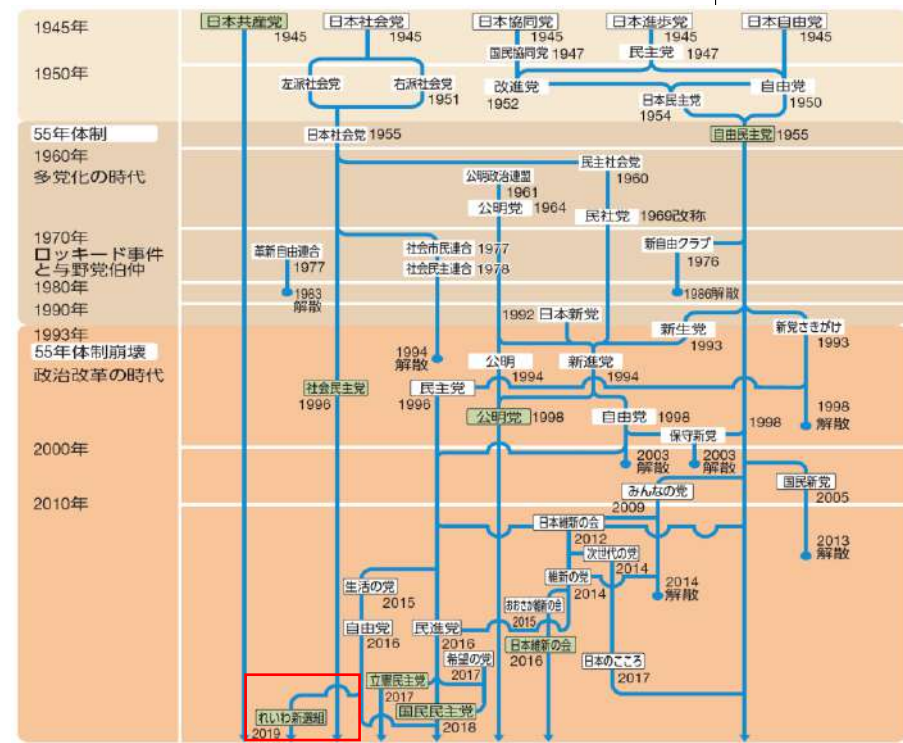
1945年
1950年
55年体制
1960年
多党化の時代
1970年
ロッキード事件と与野党伯仲
1980年
1990年
1993年
55年体制崩壊
政治改革の時代
2000年
2010年

日本共産党 1945
日本社会党 1945
日本協同党 1945
国民協同党 1947
日本進歩党 1945
民主党 1947
日本自由党 1945
左派社会党
右派社会党 1951
改進党 1952
日本民主党 1954
自由党 1950
日本社会党 1955
自由民主党 1955
民主社会党 1960
公明政治連盟 1961
公明党 1964
民社党 1969改称
革新自由連合 1977
社会市民連合 1977
社会民主連合 1978
新自由クラブ 1976
1983 解散
1986解散
1992 日本新党
新生党 1993
新党さきがけ 1993
1994 解散
公明 1994
新進党 1994
社会民主党 1996
民主党 1996
公明党 1998
自由党 1998
1998
1998 解散
保守新党
2003 解散
2003 解散
国民新党 2005
みんなの党 2009
日本維新の会 2012
2013 解散
次世代の党 2014
維新の党 2014
2014 解散
生活の党 2015
おおさか維新の会 2015
自由党 2016
民進党 2016
日本維新の会 2016
日本のこころ 2017
希望の党 2017
立憲民主党 2017
れいわ新選組 2019
国民民主党 2018